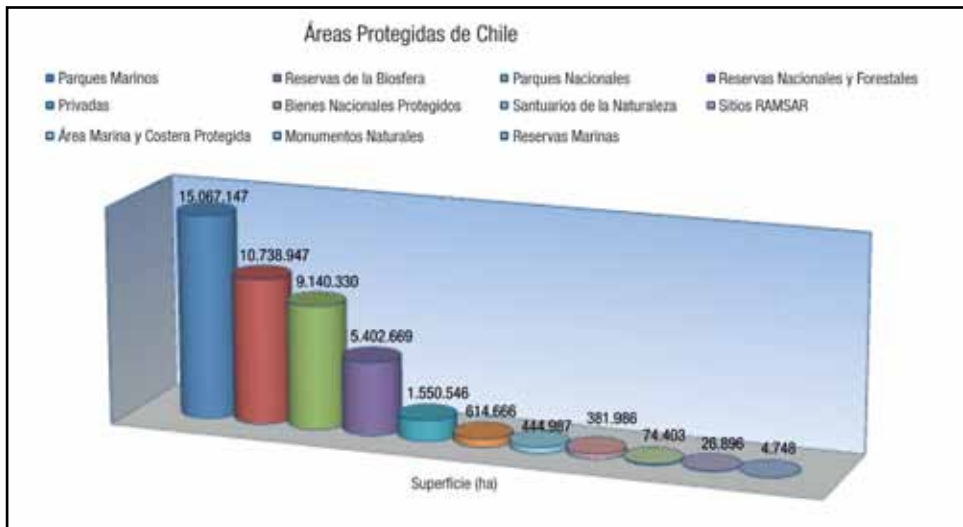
Áreas Protegidas de Chile

Parques Marinos
Reservas de la Biosfera
Parques Nacionales
Reservas Nacionales y Forestales
Privadas
Bienes Nacionales Protegidos
Santuarios de la Naturaleza
Sitios RAMSAR
Área Marina y Costera Protegida
Monumentos Naturales
Reservas Marinas

15.067.147
10.738.947
9.140.330
5.402.669
1.550.546
614.666
444.987
381.986
74.403
26.896
4.748

Superficie (ha)